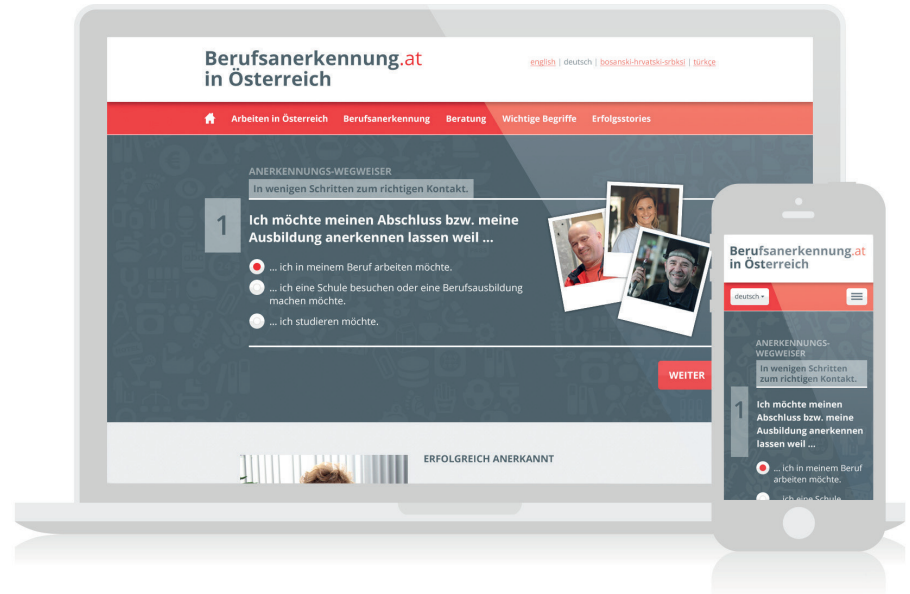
Berufsanerkennung.at
in Österreich

english | deutsch | bosanski-hrvatski-srbksi | türkçe

Arbeiten in Österreich Berufsanerkennung Beratung Wichtige Begriffe Erfolgsstories

ANERKENNUNGS-WEGWEISER
In wenigen Schritten zum richtigen Kontakt.

1

Ich möchte meinen Abschluss bzw. meine Ausbildung anerkennen lassen weil ...

... ich in meinem Beruf arbeiten möchte.

... ich eine Schule besuchen oder eine Berufsausbildung machen möchte.

... ich studieren möchte.

WEITER

ERFOLGREICH ANERKANNT

Berufsanerkennung.at
in Österreich

deutsch

ANERKENNUNGS-WEGWEISER
In wenigen Schritten zum richtigen Kontakt.

1

Ich möchte meinen Abschluss bzw. meine Ausbildung anerkennen lassen weil ...

... ich in meinem Beruf arbeiten möchte.

... ich eine Schule